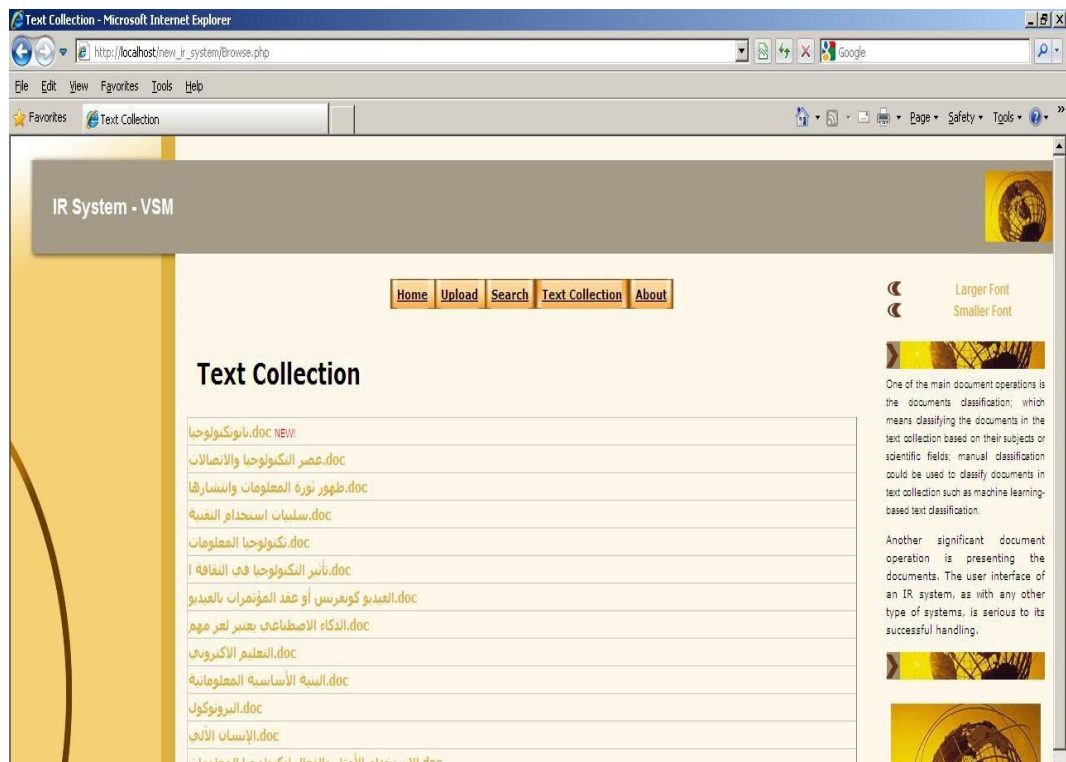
Text Collection - Microsoft Internet Explorer

http://localhost/new_ir_system/Browse.php

Google

File Edit View Favorites Tools Help

Favorites Text Collection

Page Safety Tools

IR System - VSM

Home Upload Search Text Collection About

Larger Font
Smaller Font

Text Collection

نانوتكنولوجيا.doc NEW!
عصر التكنولوجيا والاتصالات.doc
ظهور ثورة المعلومات وانتشارها.doc
سلبيات استخدام التقنية.doc
تكنولوجيا المعلومات.doc
تأثير التكنولوجيا في الثقافة ا.doc
الفيديو كونفرنس أو عقد المؤتمرات بالفيديو.doc
الذكاء الاصطناعي يعتبر لغز مهم.doc
التعليم الالكتروني.doc
البنية الأساسية المعلوماتية.doc
البروتوكول.doc
الإنسان الآلي.doc
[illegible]

One of the main document operations is the documents classification; which means classifying the documents in the text collection based on their subjects or scientific fields; manual classification could be used to classify documents in text collection such as machine learning-based text classification.

Another significant document operation is presenting the documents. The user interface of an IR system, as with any other type of systems, is serious to its successful handling.